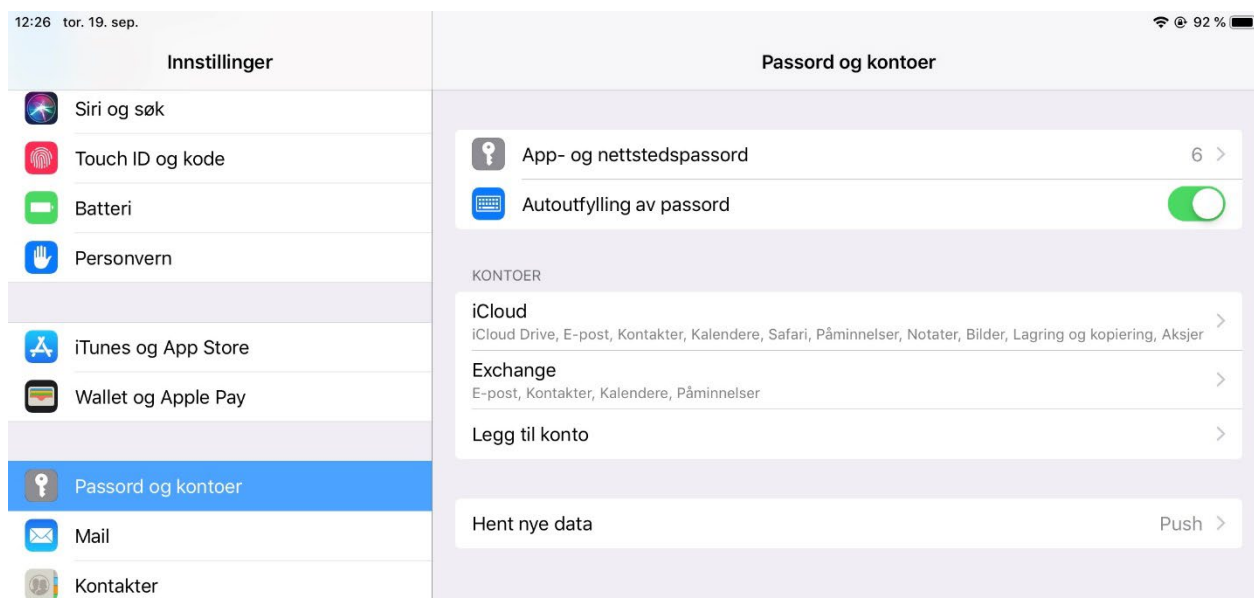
12:26 tor. 19. sep.

92 %

Innstillinger

Siri og søk

Touch ID og kode

Batteri

Personvern

iTunes og App Store

Wallet og Apple Pay

Passord og kontoer

Mail

Kontakter

Passord og kontoer

App- og nettstedspassord 6 >

Autoutfylling av passord

KONTOER

iCloud
iCloud Drive, E-post, Kontakter, Kalendere, Safari, Påminnelser, Notater, Bilder, Lagring og kopiering, Aksjer >

Exchange
E-post, Kontakter, Kalendere, Påminnelser >

Legg til konto >

Hent nye data Push >